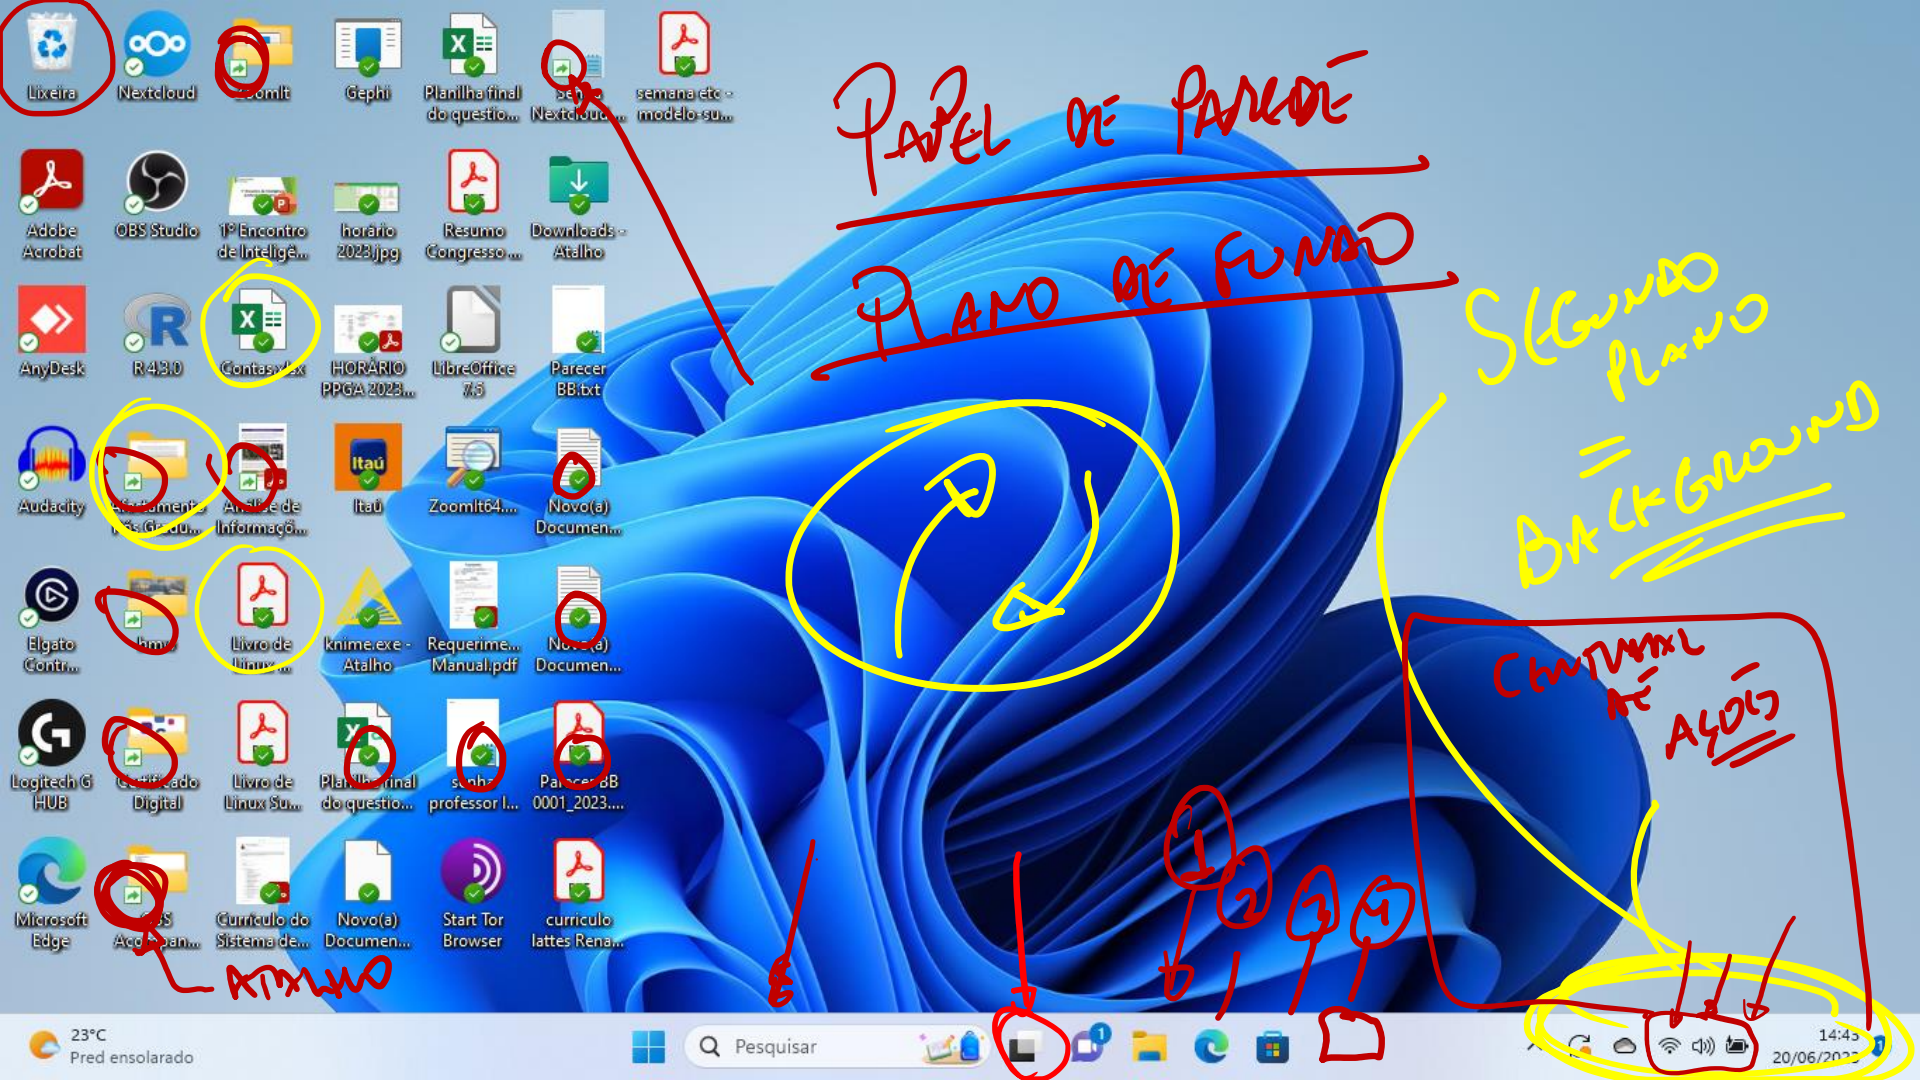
Lixeira
Nextcloud
Zoomlt
Gephi
Planilha final do questio...
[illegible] Nextcloud...
semana etc - modelo-su...

PAPEL DE PAREDE

Adobe Acrobat
OBS Studio
1º Encontro de Intelligê...
horário 2023.jpg
Resumo Congresso ...
Downloads - Atalho

PLANO DE FUNDO

AnyDesk
R 4.3.0
Contas.xlsx
HORÁRIO PPGA 2023...
LibreOffice 7.5
Parecer BB.txt

SEGUNDO PLANO = BACKGROUND

Audacity
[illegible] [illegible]
Análise de Informaçõ...
Itaú
Zoomlt64....
Novo(a) Documen...

Elgato Contr...
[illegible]
Livro de Linux...
knime.exe - Atalho
Requerime... Manual.pdf
Novo(a) Documen...

CENTRAL DE AÇÕES

Logitech G HUB
Certificado Digital
Livro de Linux Su...
Planilha final do questio...
senha professor l...
Parecer BB 0001_2023....

Microsoft Edge
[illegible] Acompan...
Curriculo do Sistema de...
Novo(a) Documen...
Start Tor Browser
curriculo lattes Rena...

ATALHO

1
2
3
4

23°C
Pred ensolarado
Pesquisar
1
14:43
20/06/20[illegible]